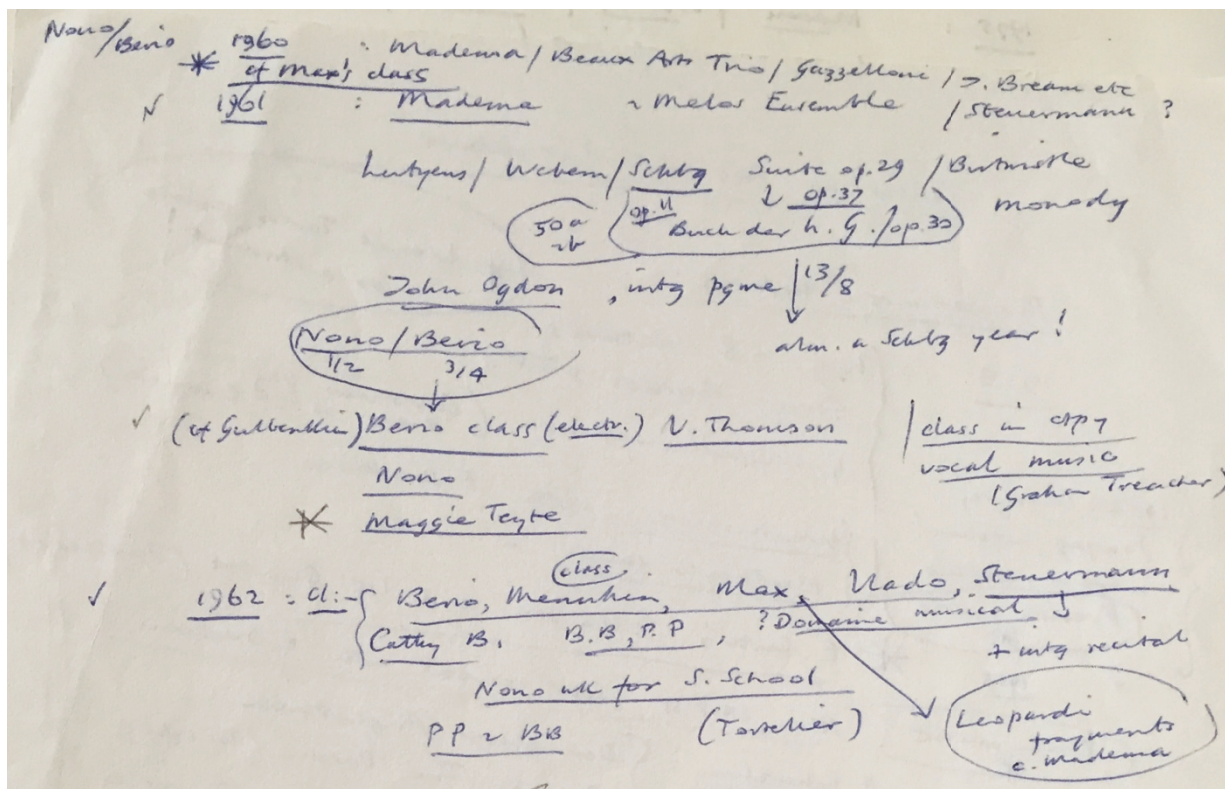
Nono/Berio 1960 : Maderna / Beaux Arts Trio / Gazzelloni / J. Bream etc
* cf Max's class
✓ 1961 : Maderna + Melos Ensemble / Steuermann ?

Lutyens / Webern / Schbg Suite op.29 / Birtwistle
50a op.11 + op.37 monody
Buch der h. G. / op.30

John Ogdon , intg pgme | 13/8
alm. a Schbg year!

Nono / Berio
1/2 3/4

✓ (cf Gulbenkian) Berio class (electr.) V. Thomson | class in CP7 vocal music (Graham Treacher)
Nono
* Maggie Teyte

✓ 1962 : cl:- { Berio, Menuhin, Max, Vlado, Steuermann
class
Cathy B. B.B, P.P , ? Domaine musical } + intg recital
Nono wk for S. School
PP + BB (Tortelier) Leopardi fragments c. Maderna